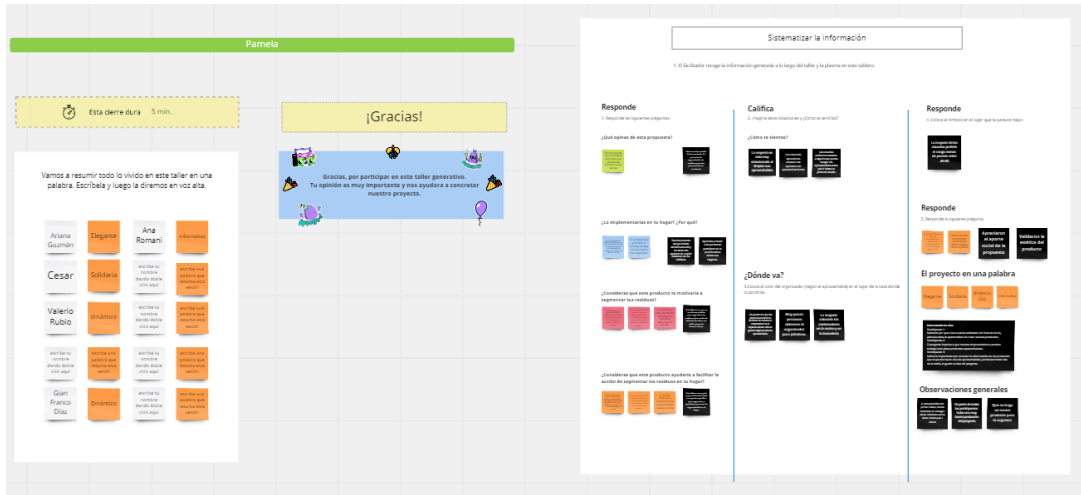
Pamela

Esta cierre dura 5 min.

¡Gracias!

Gracias, por participar en este taller generativo. Tu opinión es muy importante y nos ayudara a concretar nuestro proyecto.

Vamos a resumir todo lo vivido en este taller en una palabra. Escríbela y luego la diremos en voz alta.

| | | | |
|---|---|---|---|
| Ariana Guzmán | Elegante | Ana Romaní | Informativo |
| Cesar | Solidaria | escribe tu nombre dando doble click aquí | escribe una palabra que resuma este sesión |
| Valerio Rubio | dinámico | escribe tu nombre dando doble click aquí | escribe una palabra que resuma este sesión |
| escribe tu nombre dando doble click aquí | escribe una palabra que resuma este sesión | escribe tu nombre dando doble click aquí | escribe una palabra que resuma este sesión |
| Gian Franco Díaz | Dinámico | escribe tu nombre dando doble click aquí | escribe una palabra que resuma este sesión |

Sistematizar la información

1. El facilitador recoge la información generada a lo largo del taller y la plasma en este tablero.

Responde
1. Responde las siguientes preguntas

¿Qué opinas de esta propuesta?

¿La implementarías en tu hogar? ¿Por qué?

¿Considerarías que este producto te motivaría a segmentar tus residuos?

¿Considerarías que este producto ayudaría a facilitar la acción de segmentar los residuos en tu hogar?

Califica
2. Imagina estas situaciones y ¿Cómo te sentirías?

¿Cómo te sientes?

¿Dónde va?
3. Coloca el color del organizador (según el que asumiste) en el lugar de la casa donde lo pondrías.

Responde
4. Coloca el símbolo en el lugar que le parezca mejor.

Responde
5. Responde la siguientes preguntas

Apreciaron el aporte social de la propuesta

Validaron la estética del producto

El proyecto en una palabra

Elegante | Solidaria | Dinámico | Informativo

Observaciones generales